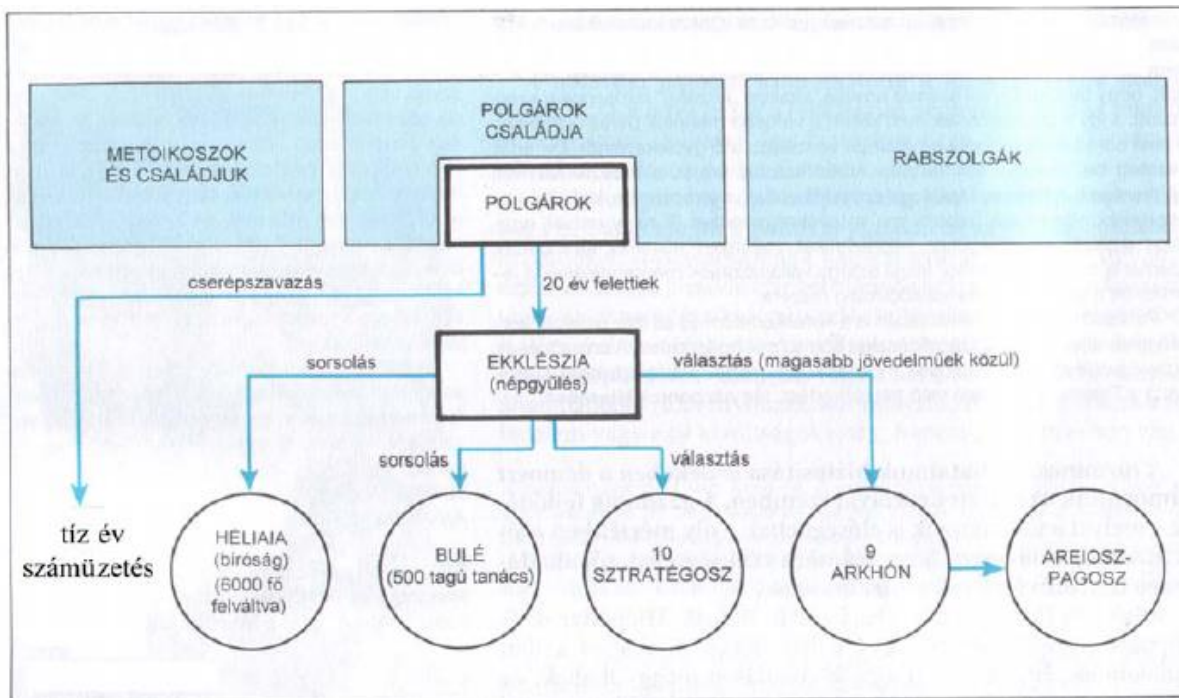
METOIKOSZOK ÉS CSALÁDJUK

POLGÁROK CSALÁDJA

POLGÁROK

RABSZOLGÁK

cserépszavazás

20 év felettiek

sorsolás

EKKLÉSZIA (népgyűlés)

választás (magasabb jövedelműek közül)

sorsolás

választás

tíz év száműzetés

HELIAIA (bíróság) (6000 fő felváltva)

BULÉ (500 tagú tanács)

10 SZTRATÉGOSZ

9 ARKHÓN

AREIOSZ-PAGOSZ